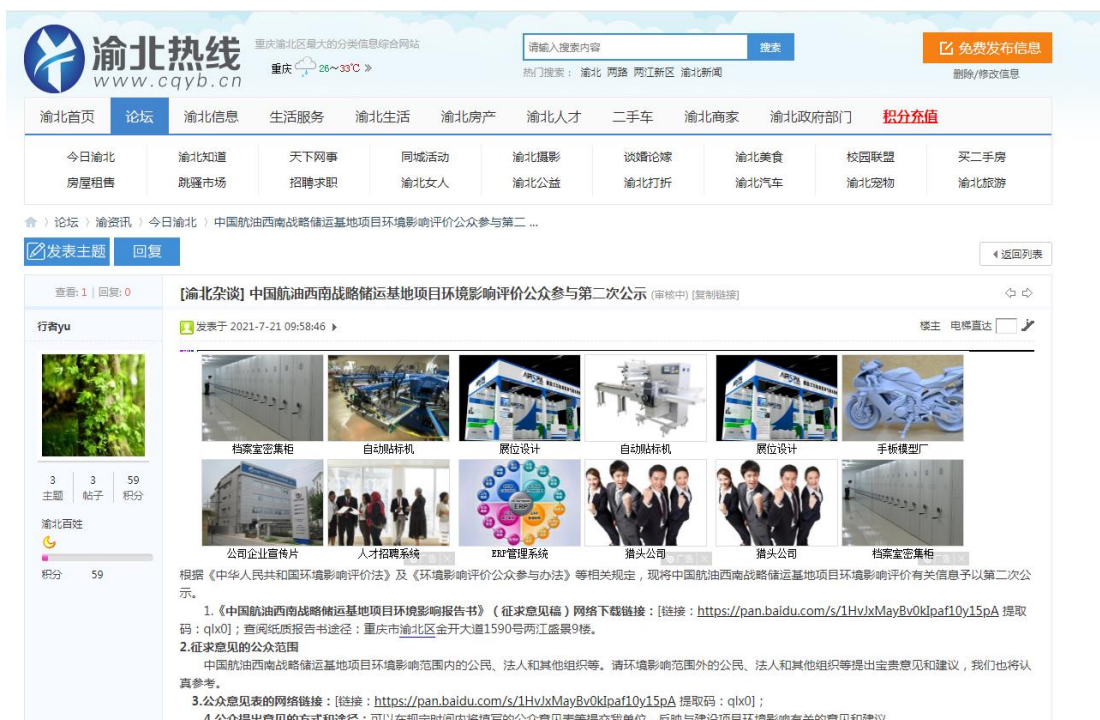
渝北热线
www.cqyb.cn

重庆渝北区最大的分类信息综合网站

重庆 26~33℃ »

请输入搜索内容 搜索

热门搜索： 渝北 两路 两江新区 渝北新闻

免费发布信息

删除/修改信息

渝北首页 论坛 渝北信息 生活服务 渝北生活 渝北房产 渝北人才 二手车 渝北商家 渝北政府部门 积分充值

今日渝北 渝北知道 天下网事 同城活动 渝北摄影 谈婚论嫁 渝北美食 校园联盟 买二手房

房屋租售 跳蚤市场 招聘求职 渝北女人 渝北公益 渝北打折 渝北汽车 渝北宠物 渝北旅游

论坛 › 渝资讯 › 今日渝北 › 中国航油西南战略储运基地项目环境影响评价公众参与第二 ...

发表主题 回复

返回列表

查看: 1 | 回复: 0

[渝北杂谈] 中国航油西南战略储运基地项目环境影响评价公众参与第二次公示 (审核中) [复制链接]

行者yu

发表于 2021-7-21 09:58:46

楼主 电梯直达

档案室密集柜 自动贴标机 展位设计 自动贴标机 展位设计 手板模型厂

公司企业宣传片 人才招聘系统 ERP管理系统 猎头公司 猎头公司 档案室密集柜

3 主题 3 帖子 59 积分

渝北百姓

积分 59

根据《中华人民共和国环境影响评价法》及《环境影响评价公众参与办法》等相关规定，现将中国航油西南战略储运基地项目环境影响评价有关信息予以第二次公示。

1.《中国航油西南战略储运基地项目环境影响报告书》（征求意见稿）网络下载链接：[链接：https://pan.baidu.com/s/1HvJxMayBv0kIpaf10y15pA 提取码：qlx0]；查阅纸质报告书途径：重庆市渝北区金开大道1590号两江盛景9楼。

2.征求意见的公众范围

中国航油西南战略储运基地项目环境影响范围内的公民、法人和其他组织等。请环境影响范围外的公民、法人和其他组织等提出宝贵意见和建议，我们也将认真参考。

3.公众意见表的网络链接：[链接：https://pan.baidu.com/s/1HvJxMayBv0kIpaf10y15pA 提取码：qlx0]；

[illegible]